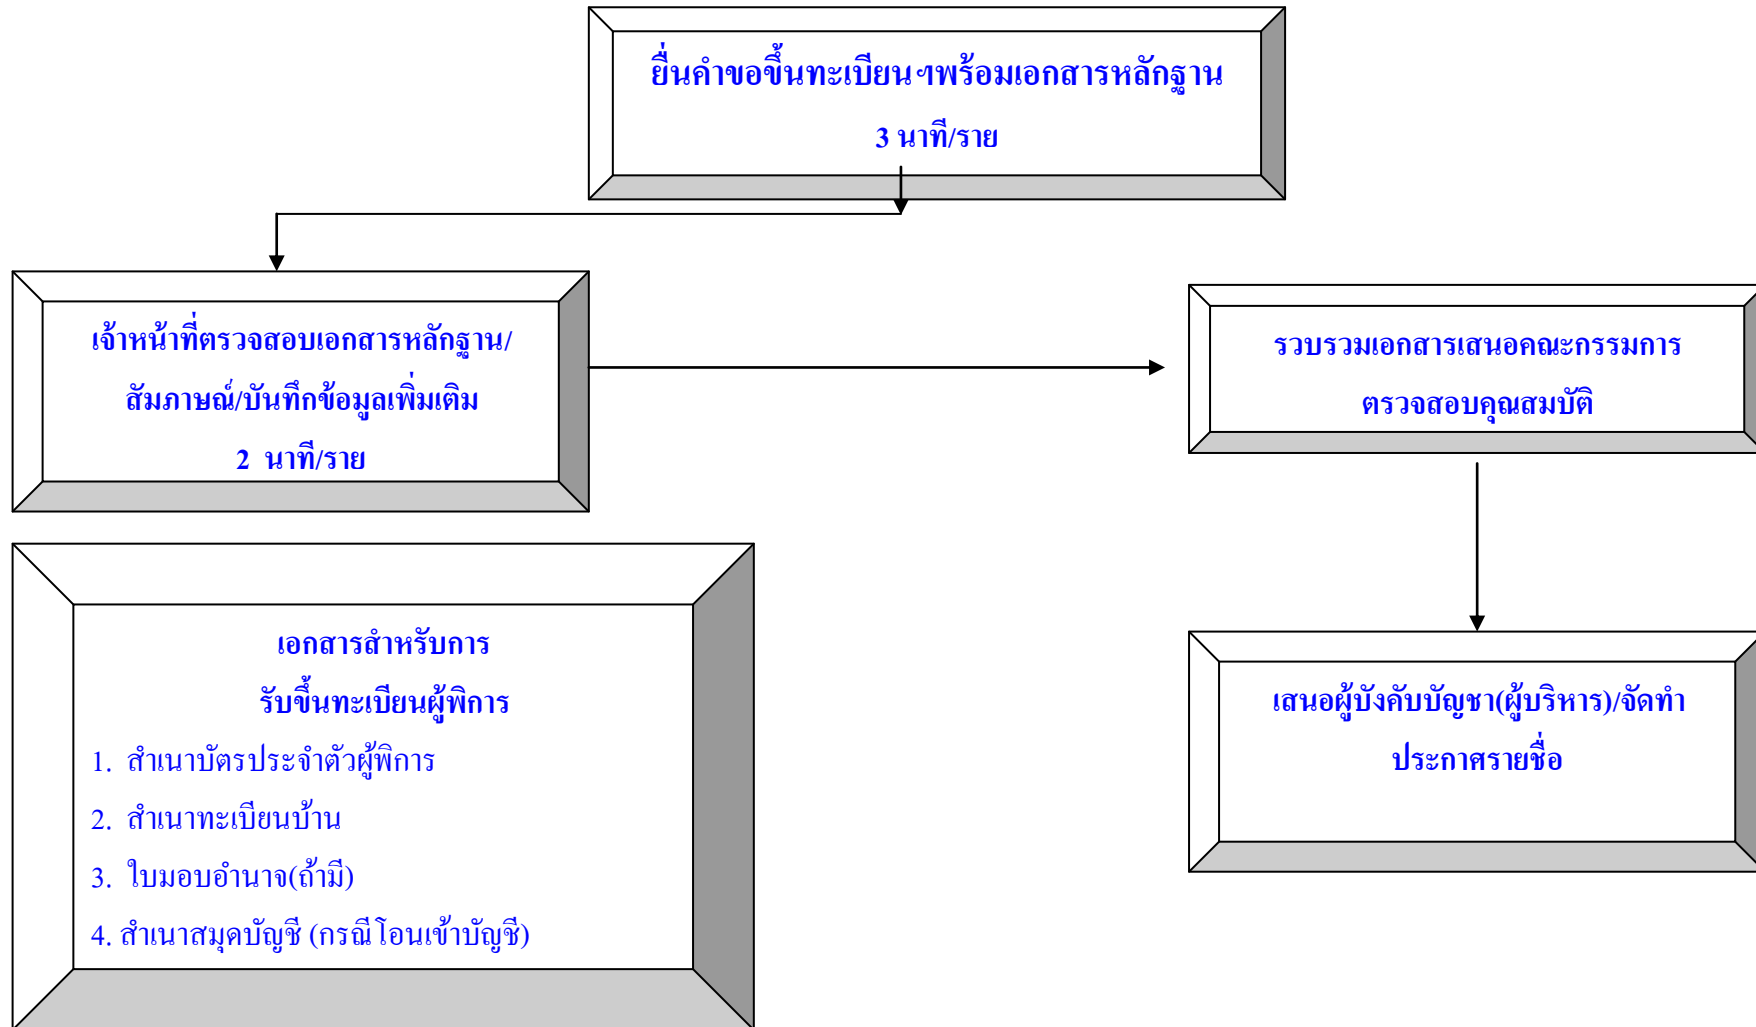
ยื่นคำขอขึ้นทะเบียนฯพร้อมเอกสารหลักฐาน

3 นาที/ราย

เจ้าหน้าที่ตรวจสอบเอกสารหลักฐาน/สัมภาษณ์/บันทึกข้อมูลเพิ่มเติม

2 นาที/ราย

รวบรวมเอกสารเสนอคณะกรรมการตรวจสอบคุณสมบัติ

เสนอผู้บังคับบัญชา(ผู้บริหาร)/จัดทำประกาศรายชื่อ

เอกสารสำหรับการรับขึ้นทะเบียนผู้พิการ

1. สำเนาบัตรประจำตัวผู้พิการ
2. สำเนาทะเบียนบ้าน
3. ใบมอบอำนาจ(ถ้ามี)
4. สำเนาสมุดบัญชี (กรณีโอนเข้าบัญชี)